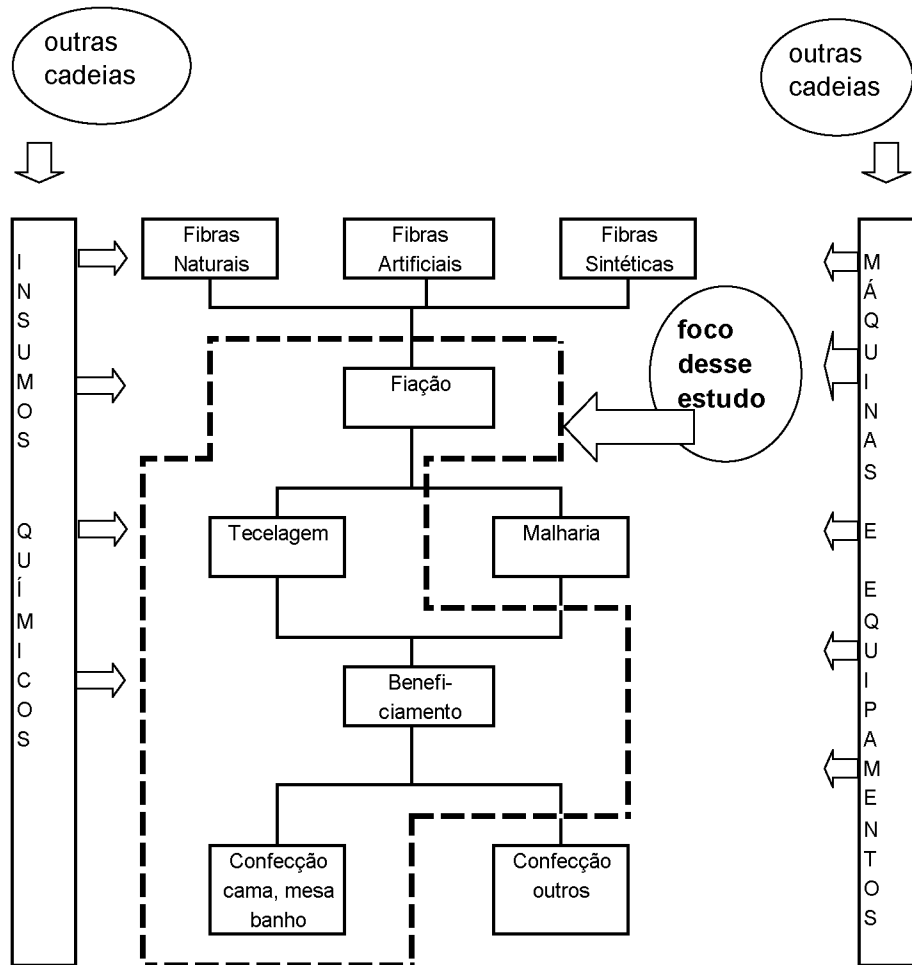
outras cadeias

outras cadeias

INSUMOS QUÍMICOS

Fibras Naturais

Fibras Artificiais

Fibras Sintéticas

MÁQUINAS E EQUIPAMENTOS

foco desse estudo

Fiação

Tecelagem

Malharia

Benefi-ciamento

Confecção cama, mesa banho

Confecção outros